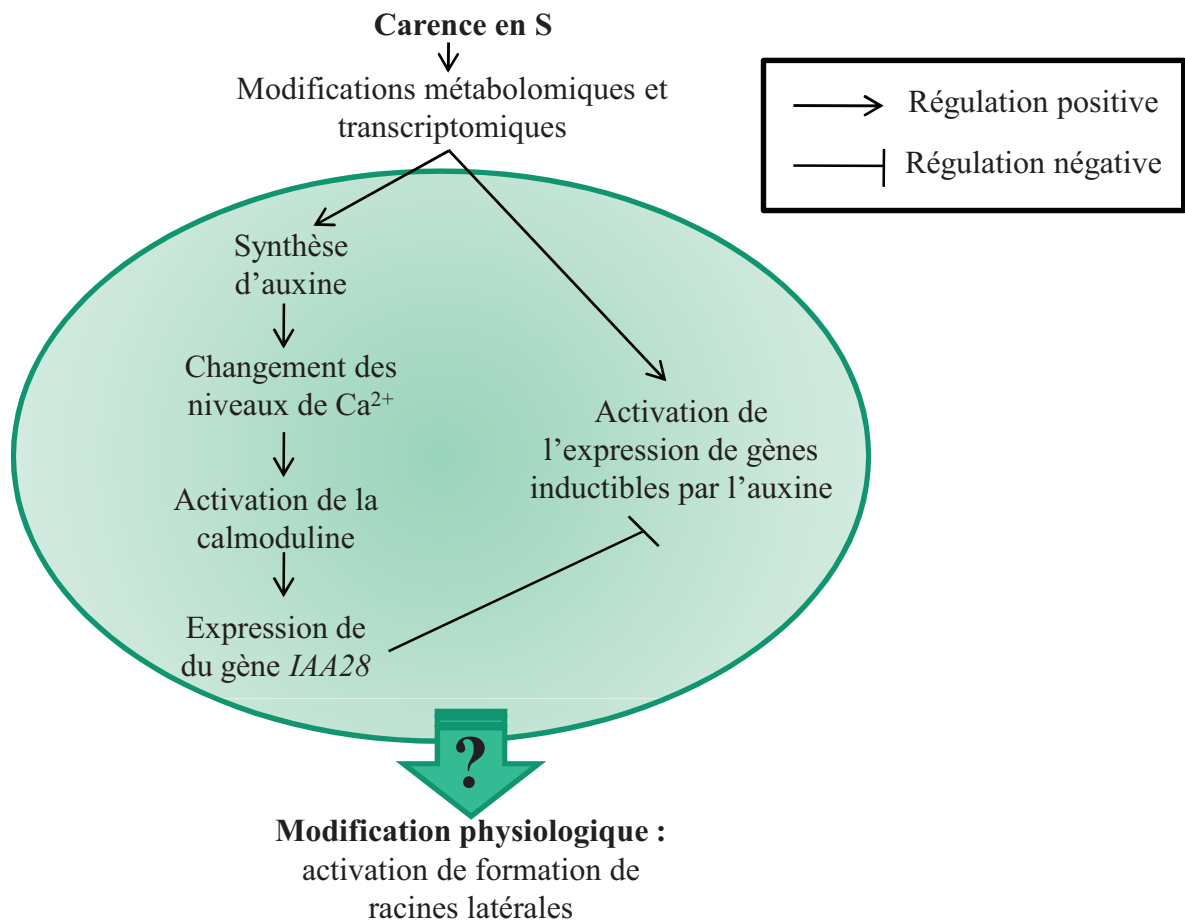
Carence en S

Modifications métabolomiques et transcriptomiques

Régulation positive

Régulation négative

Synthèse d'auxine

Changement des niveaux de $Ca^{2+}$

Activation de la calmoduline

Expression de du gène *IAA28*

Activation de l'expression de gènes inductibles par l'auxine

?

**Modification physiologique :**
activation de formation de racines latérales